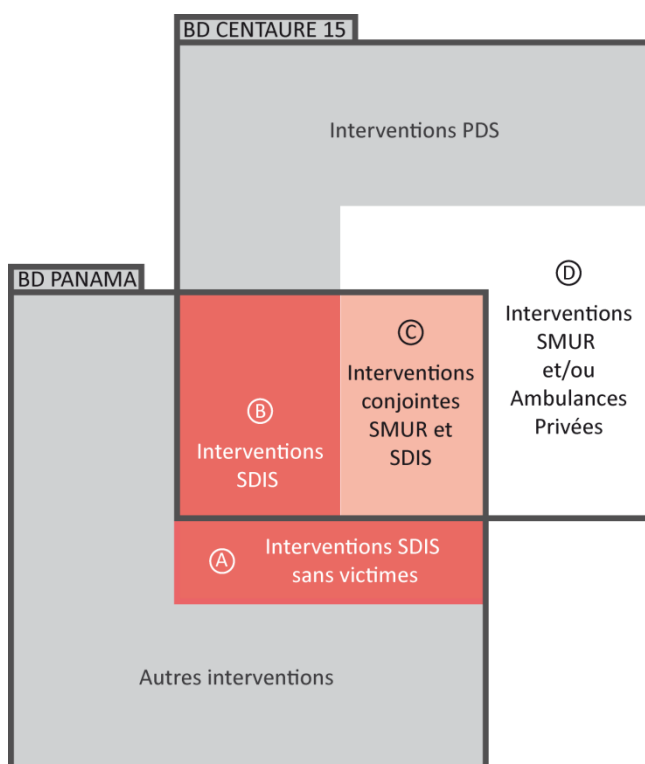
BD CENTAURE 15

Interventions PDS

BD PANAMA

Ⓓ Interventions SMUR et/ou Ambulances Privées

Ⓑ Interventions SDIS

Ⓒ Interventions conjointes SMUR et SDIS

Ⓐ Interventions SDIS sans victimes

Autres interventions